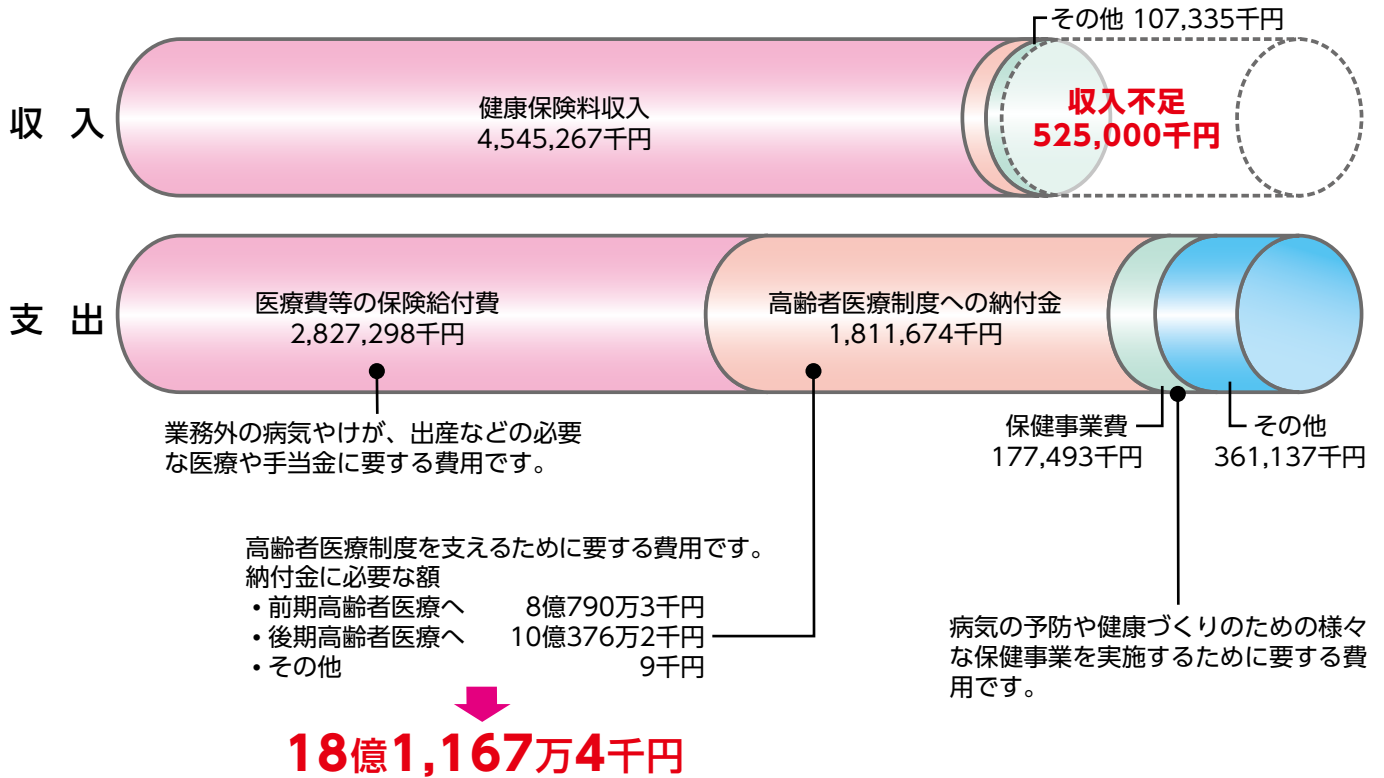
その他 107,335千円

収入

健康保険料収入
4,545,267千円

収入不足
525,000千円

支出

医療費等の保険給付費
2,827,298千円

高齢者医療制度への納付金
1,811,674千円

業務外の病気やけが、出産などの必要な医療や手当金に要する費用です。

保健事業費
177,493千円

その他
361,137千円

高齢者医療制度を支えるために要する費用です。
納付金に必要な額
・前期高齢者医療へ　8億790万3千円
・後期高齢者医療へ　10億376万2千円
・その他　9千円

18億1,167万4千円

病気の予防や健康づくりのための様々な保健事業を実施するために要する費用です。